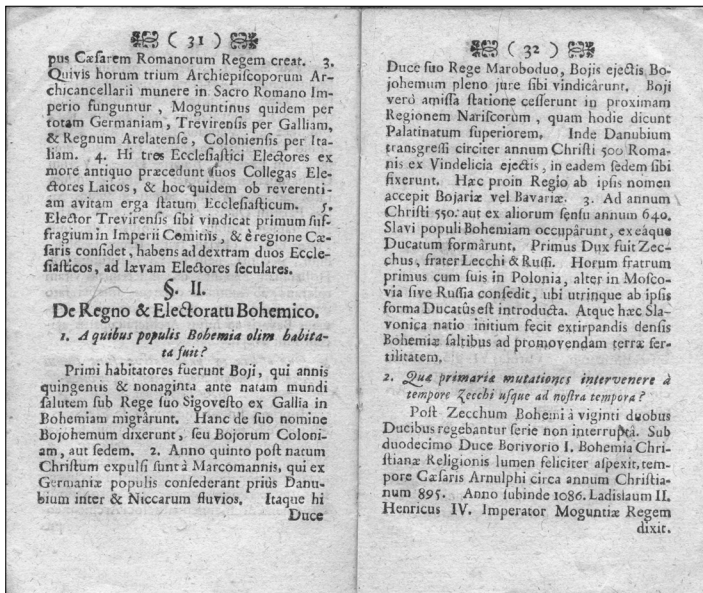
( 31 )

pus Cæsarem Romanorum Regem creat. 3. Quivis horum trium Archiepiscoporum Archicancellarii munere in Sacro Romano Imperio funguntur, Moguntinus quidem per totam Germaniam, Trevirensis per Galliam, & Regnum Arelatense, Coloniensis per Italiam. 4. Hi tres Ecclesiastici Electores ex more antiquo præcedunt suos Collegas Electores Laicos, & hoc quidem ob reverentiam avitam erga statum Ecclesiasticum. 5. Elector Trevirensis sibi vindicat primum suffragium in Imperii Comitiis, & è regione Cæsaris considet, habens ad dextram duos Ecclesiasticos, ad lævam Electores seculares.

§. II.

De Regno & Electoratu Bohemico.

1. A quibus populis Bohemia olim habitata fuit?

Primi habitatores fuerunt Boji, qui annis quingentis & nonaginta ante natam mundi salutem sub Rege suo Sigovesto ex Gallia in Bohemiam migrârunt. Hanc de suo nomine Bojohemum dixerunt, seu Bojorum Coloniam, aut sedem. 2. Anno quinto post natum Christum expulsi sunt à Marcomannis, qui ex Germaniæ populis consederant prius Danubium inter & Niccarum fluvios. Itaque hi Duce

( 32 )

Duce suo Rege Maroboduo, Bojis ejectis Bojohemum pleno jure sibi vindicârunt. Boji verò amissa statione cesserunt in proximam Regionem Nariscorum, quam hodie dicunt Palatinatum superiorem. Inde Danubium transgressi circiter annum Christi 500 Romanis ex Vindelicia ejectis, in eadem sedem sibi fixerunt. Hæc proin Regio ab ipsis nomen accepit Bojariæ vel Bavariæ. 3. Ad annum Christi 550. aut ex aliorum sensu annum 640. Slavi populi Bohemiam occupârunt, ex eâque Ducatum formârunt. Primus Dux fuit Zecchus, frater Lecchi & Russi. Horum fratrum primus cum suis in Polonia, alter in Moscovia sive Russia consedit, ubi utrinque ab ipsis forma Ducatûs est introducta. Atque hæc Slavonica natio initium fecit extirpandis densis Bohemiæ saltibus ad promovendam terræ fertilitatem.

2. Quæ primariæ mutationes intervenere à tempore Zecchi usque ad nostra tempora?

Post Zecchum Bohemi à viginti duobus Ducibus regebantur serie non interruptâ. Sub duodecimo Duce Borivorio I. Bohemia Christianæ Religionis lumen feliciter aspexit, tempore Cæsaris Arnulphi circa annum Christianum 895. Anno subinde 1086. Ladislaum II. Henricus IV. Imperator Moguntiæ Regem dixit.